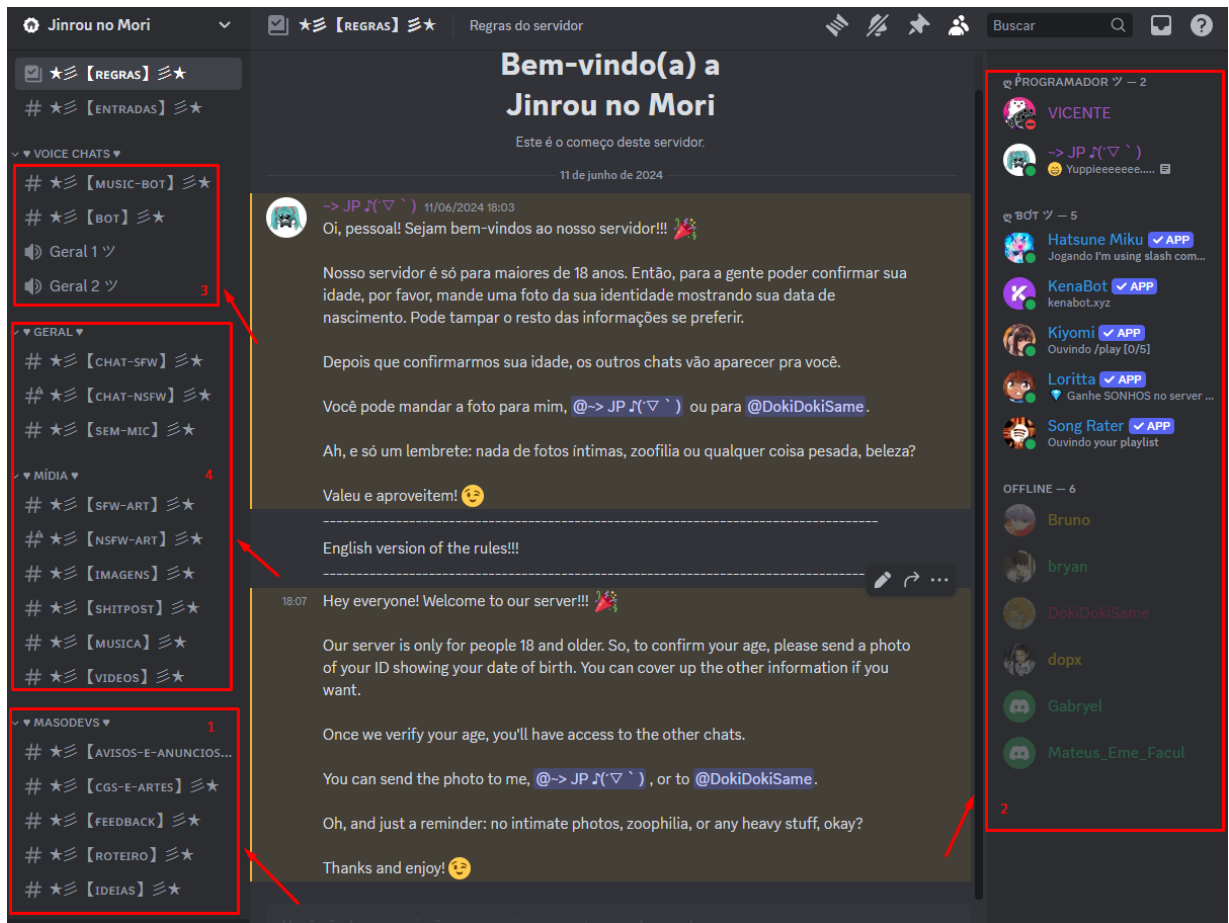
Jinrou no Mori

★彡【REGRAS】彡★

# ★彡【ENTRADAS】彡★

♥ VOICE CHATS ♥

# ★彡【MUSIC-BOT】彡★

# ★彡【BOT】彡★

Geral 1 ツ

Geral 2 ツ

3

♥ GERAL ♥

# ★彡【CHAT-SFW】彡★

# ★彡【CHAT-NSFW】彡★

# ★彡【SEM-MIC】彡★

♥ MÍDIA ♥

4

# ★彡【SFW-ART】彡★

# ★彡【NSFW-ART】彡★

# ★彡【IMAGENS】彡★

# ★彡【SHITPOST】彡★

# ★彡【MUSICA】彡★

# ★彡【VIDEOS】彡★

♥ MASODEVS ♥

1

# ★彡【AVISOS-E-ANUNCIOS...

# ★彡【CGS-E-ARTES】彡★

# ★彡【FEEDBACK】彡★

# ★彡【ROTEIRO】彡★

# ★彡【IDEIAS】彡★

★彡【REGRAS】彡★ Regras do servidor

Buscar

Bem-vindo(a) a Jinrou no Mori

Este é o começo deste servidor.

11 de junho de 2024

~> JP ♪(´▽｀) 11/06/2024 18:03

Oi, pessoal! Sejam bem-vindos ao nosso servidor!!! 🎉

Nosso servidor é só para maiores de 18 anos. Então, para a gente poder confirmar sua idade, por favor, mande uma foto da sua identidade mostrando sua data de nascimento. Pode tampar o resto das informações se preferir.

Depois que confirmarmos sua idade, os outros chats vão aparecer pra você.

Você pode mandar a foto para mim, @~> JP ♪(´▽｀) ou para @DokiDokiSame.

Ah, e só um lembrete: nada de fotos íntimas, zoofilia ou qualquer coisa pesada, beleza?

Valeu e aproveitem! 😉

------------------------------------------------------------------------

English version of the rules!!!

------------------------------------------------------------------------

18:07 Hey everyone! Welcome to our server!!! 🎉

Our server is only for people 18 and older. So, to confirm your age, please send a photo of your ID showing your date of birth. You can cover up the other information if you want.

Once we verify your age, you'll have access to the other chats.

You can send the photo to me, @~> JP ♪(´▽｀), or to @DokiDokiSame.

Oh, and just a reminder: no intimate photos, zoophilia, or any heavy stuff, okay?

Thanks and enjoy! 😉

PROGRAMADOR ツ — 2

VICENTE

~> JP ♪(´▽｀)

Yuppieeeeeee.....

BOT ツ — 5

Hatsune Miku APP

Jogando I'm using slash com...

KenaBot APP

kenabot.xyz

Kiyomi APP

Ouvindo /play [0/5]

Loritta APP

Ganhe SONHOS no server ...

Song Rater APP

Ouvindo your playlist

OFFLINE — 6

Bruno

bryan

DokiDokiSame

dopx

Gabryel

Mateus_Eme_Facul

2